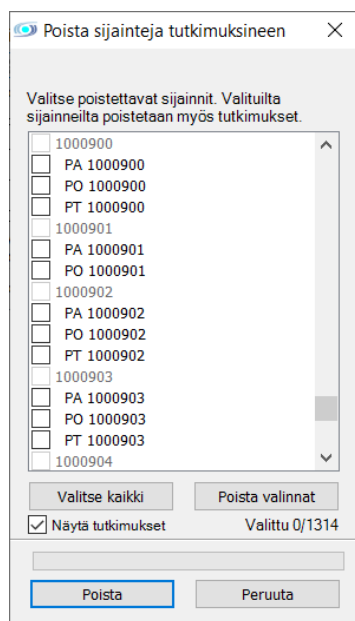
Poista sijainteja tutkimuksineen ×

Valitse poistettavat sijainnit. Valituilta sijainneilta poistetaan myös tutkimukset.

1000900
PA 1000900
PO 1000900
PT 1000900
1000901
PA 1000901
PO 1000901
1000902
PA 1000902
PO 1000902
PT 1000902
1000903
PA 1000903
PO 1000903
PT 1000903
1000904

Valitse kaikki
Poista valinnat
Näytä tutkimukset
Valittu 0/1314

Poista
Peruuta